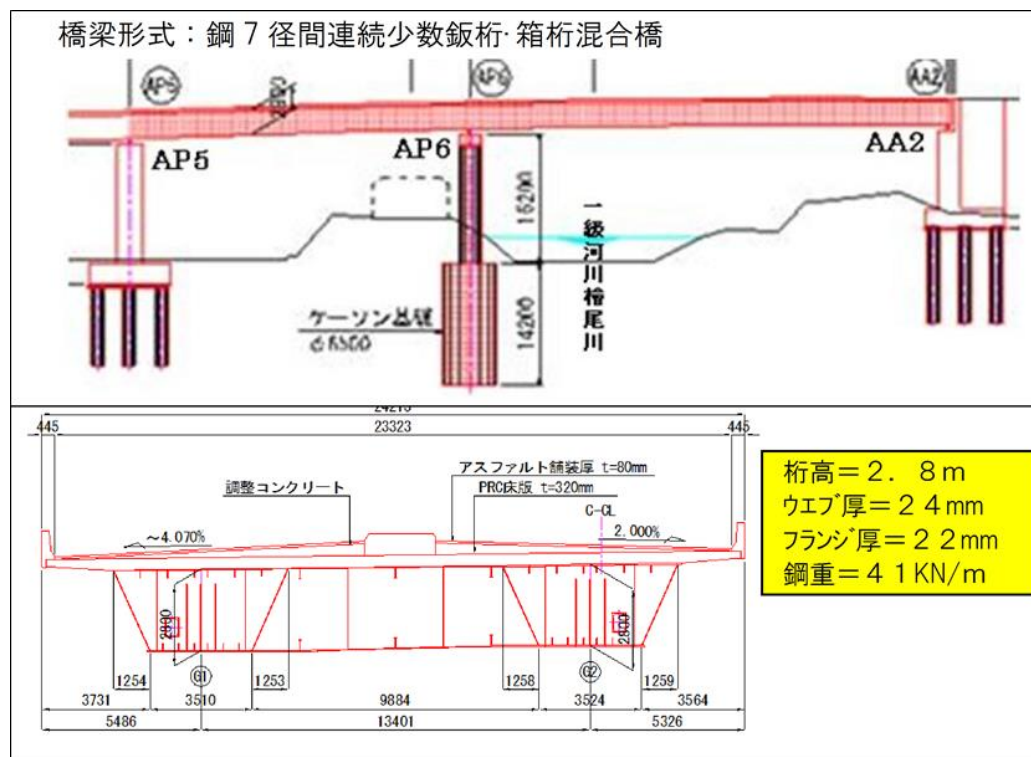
橋梁形式：鋼７径間連続少数鈑桁･箱桁混合橋

AP5
AP6
AA2
AP5
AP6
AA2
15200
14200
一級河川稲尾川
ケーソン基礎
φ6500

24213
445
23323
445
アスファルト舗装厚 t=80mm
PRC床版 t=320mm
調整コンクリート
C-CL
~4.070%
2.000%
2900
2800
G1
G2
1254
1253
1258
1259
3731
3510
9884
3524
3564
5486
13401
5326

桁高＝２．８ｍ
ウエブ厚＝２４mm
フランジ厚＝２２mm
鋼重＝４１KN/m